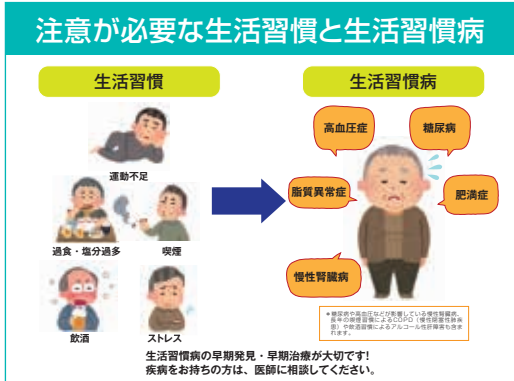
注意が必要な生活習慣と生活習慣病

生活習慣

運動不足

過食・塩分過多

喫煙

飲酒

ストレス

生活習慣病

高血圧症

糖尿病

脂質異常症

肥満症

慢性腎臓病

＊糖尿病や高血圧などが影響している慢性腎臓病、長年の喫煙習慣によるCOPD（慢性閉塞性肺疾患）や飲酒習慣によるアルコール性肝障害も含まれます。

生活習慣病の早期発見・早期治療が大切です！
疾病をお持ちの方は、医師に相談してください。